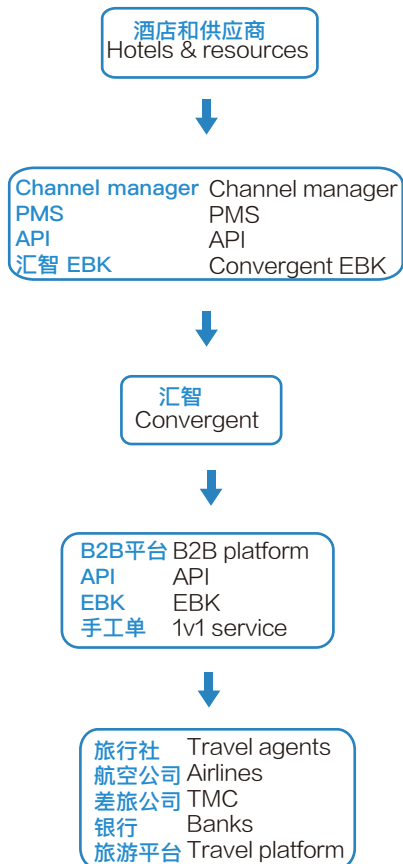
酒店和供应商
Hotels & resources

Channel manager Channel manager
PMS PMS
API API
汇智 EBK Convergent EBK

汇智
Convergent

B2B平台 B2B platform
API API
EBK EBK
手工单 1v1 service

旅行社 Travel agents
航空公司 Airlines
差旅公司 TMC
银行 Banks
旅游平台 Travel platform